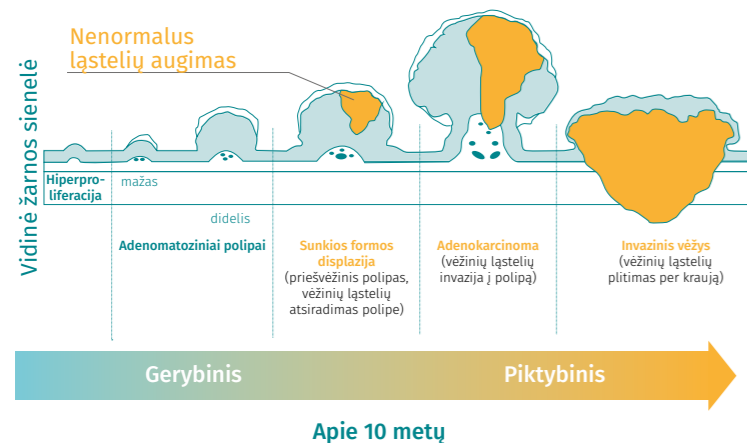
Nenormalus ląstelių augimas

Vidinė žarnos sienelė

Hiperproliferacija

mažas

didelis

Adenomatoziniai polipai

Sunkios formos displazija (priešvėžinis polipas, vėžinių ląstelių atsiradimas polipe)

Adenokarcinoma (vėžinių ląstelių invazija į polipą)

Invazinis vėžys (vėžinių ląstelių plitimas per kraują)

Gerybinis

Piktybinis

Apie 10 metų